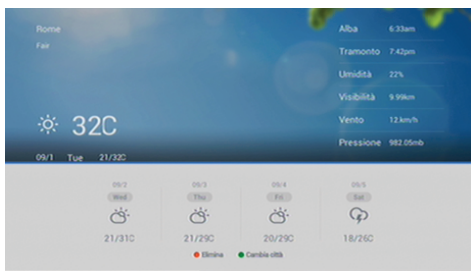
Rome

Fair

32C

09/1 Tue 21/32C

Alba 6:33am

Tramonto 7:42pm

Umidità 22%

Visibilità 9.99km

Vento 12km/h

Pressione 982.05mb

09/2
Wed
21/31C

09/3
Thu
21/29C

09/4
Fri
20/29C

09/5
Sat
18/26C

Elimina Cambia città